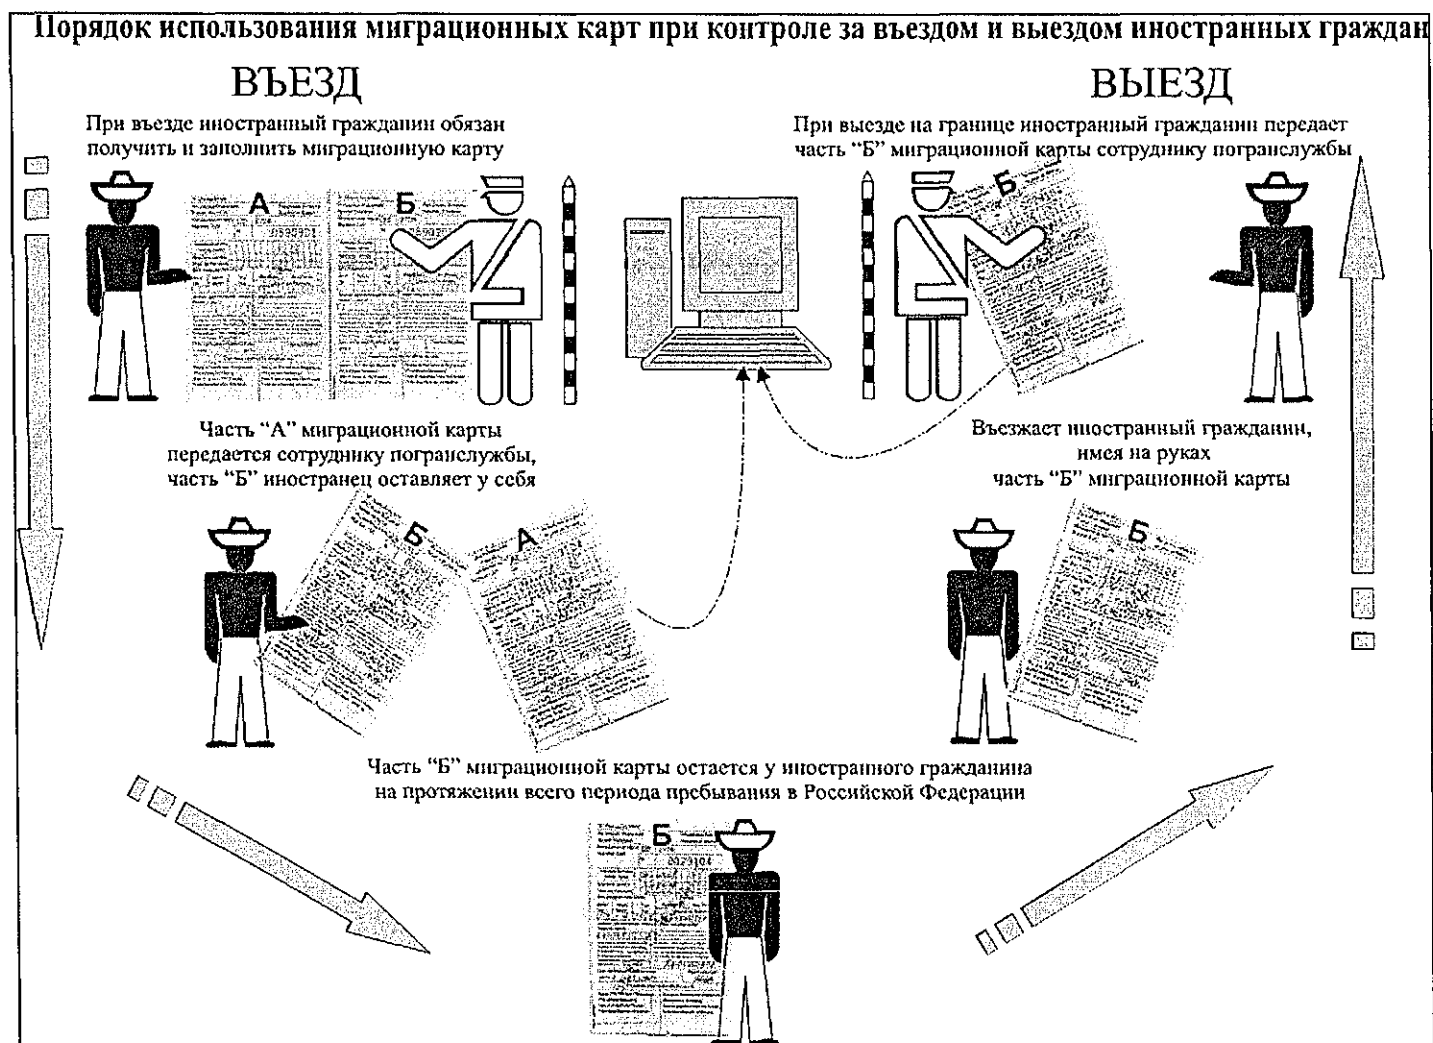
Порядок использования миграционных карт при контроле за въездом и выездом иностранных граждан

ВЪЕЗД

При въезде иностранный гражданин обязан получить и заполнить миграционную карту

А

Б

ВЫЕЗД

При выезде на границе иностранный гражданин передает часть "Б" миграционной карты сотруднику погранслужбы

Б

Часть "А" миграционной карты передается сотруднику погранслужбы, часть "Б" иностранец оставляет у себя

Б

А

Въезжает иностранный гражданин, имея на руках часть "Б" миграционной карты

Б

Часть "Б" миграционной карты остается у иностранного гражданина на протяжении всего периода пребывания в Российской Федерации

Б